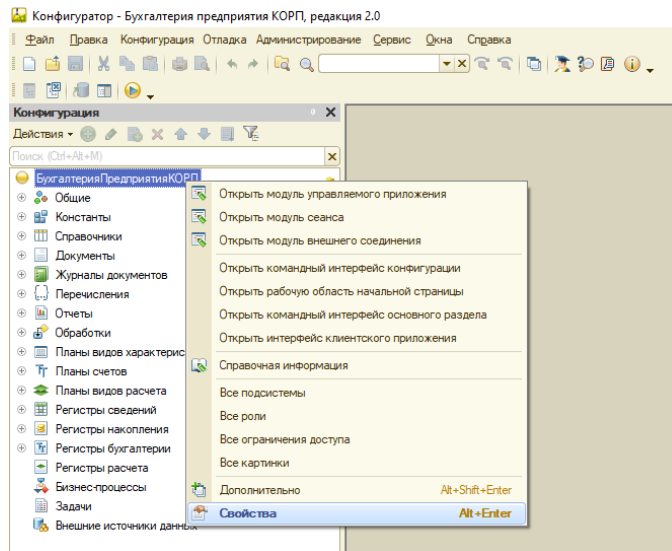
Конфигуратор - Бухгалтерия предприятия КОРП, редакция 2.0

Файл Правка Конфигурация Отладка Администрирование Сервис Окна Справка

Конфигурация

Действия

Поиск (Ctrl+Alt+M)

БухгалтерияПредприятияКОРП
Общие
Константы
Справочники
Документы
Журналы документов
Перечисления
Отчеты
Обработки
Планы видов характерис
Планы счетов
Планы видов расчета
Регистры сведений
Регистры накопления
Регистры бухгалтерии
Регистры расчета
Бизнес-процессы
Задачи
Внешние источники данных

Открыть модуль управляемого приложения
Открыть модуль сеанса
Открыть модуль внешнего соединения
Открыть командный интерфейс конфигурации
Открыть рабочую область начальной страницы
Открыть командный интерфейс основного раздела
Открыть интерфейс клиентского приложения
Справочная информация
Все подсистемы
Все роли
Все ограничения доступа
Все картинки
Дополнительно Alt+Shift+Enter
Свойства Alt+Enter